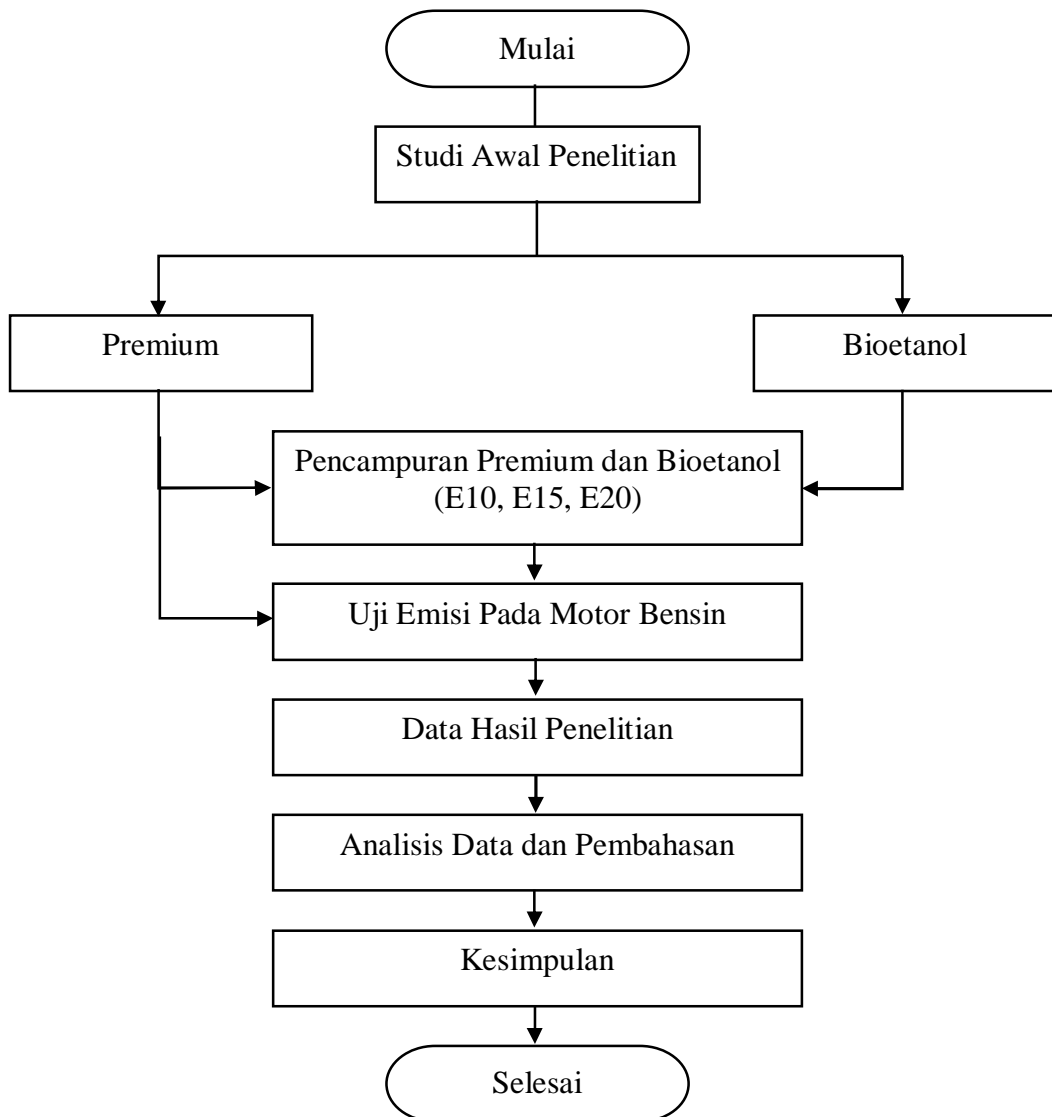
Mulai

Studi Awal Penelitian

Premium

Bioetanol

Pencampuran Premium dan Bioetanol (E10, E15, E20)

Uji Emisi Pada Motor Bensin

Data Hasil Penelitian

Analisis Data dan Pembahasan

Kesimpulan

Selesai